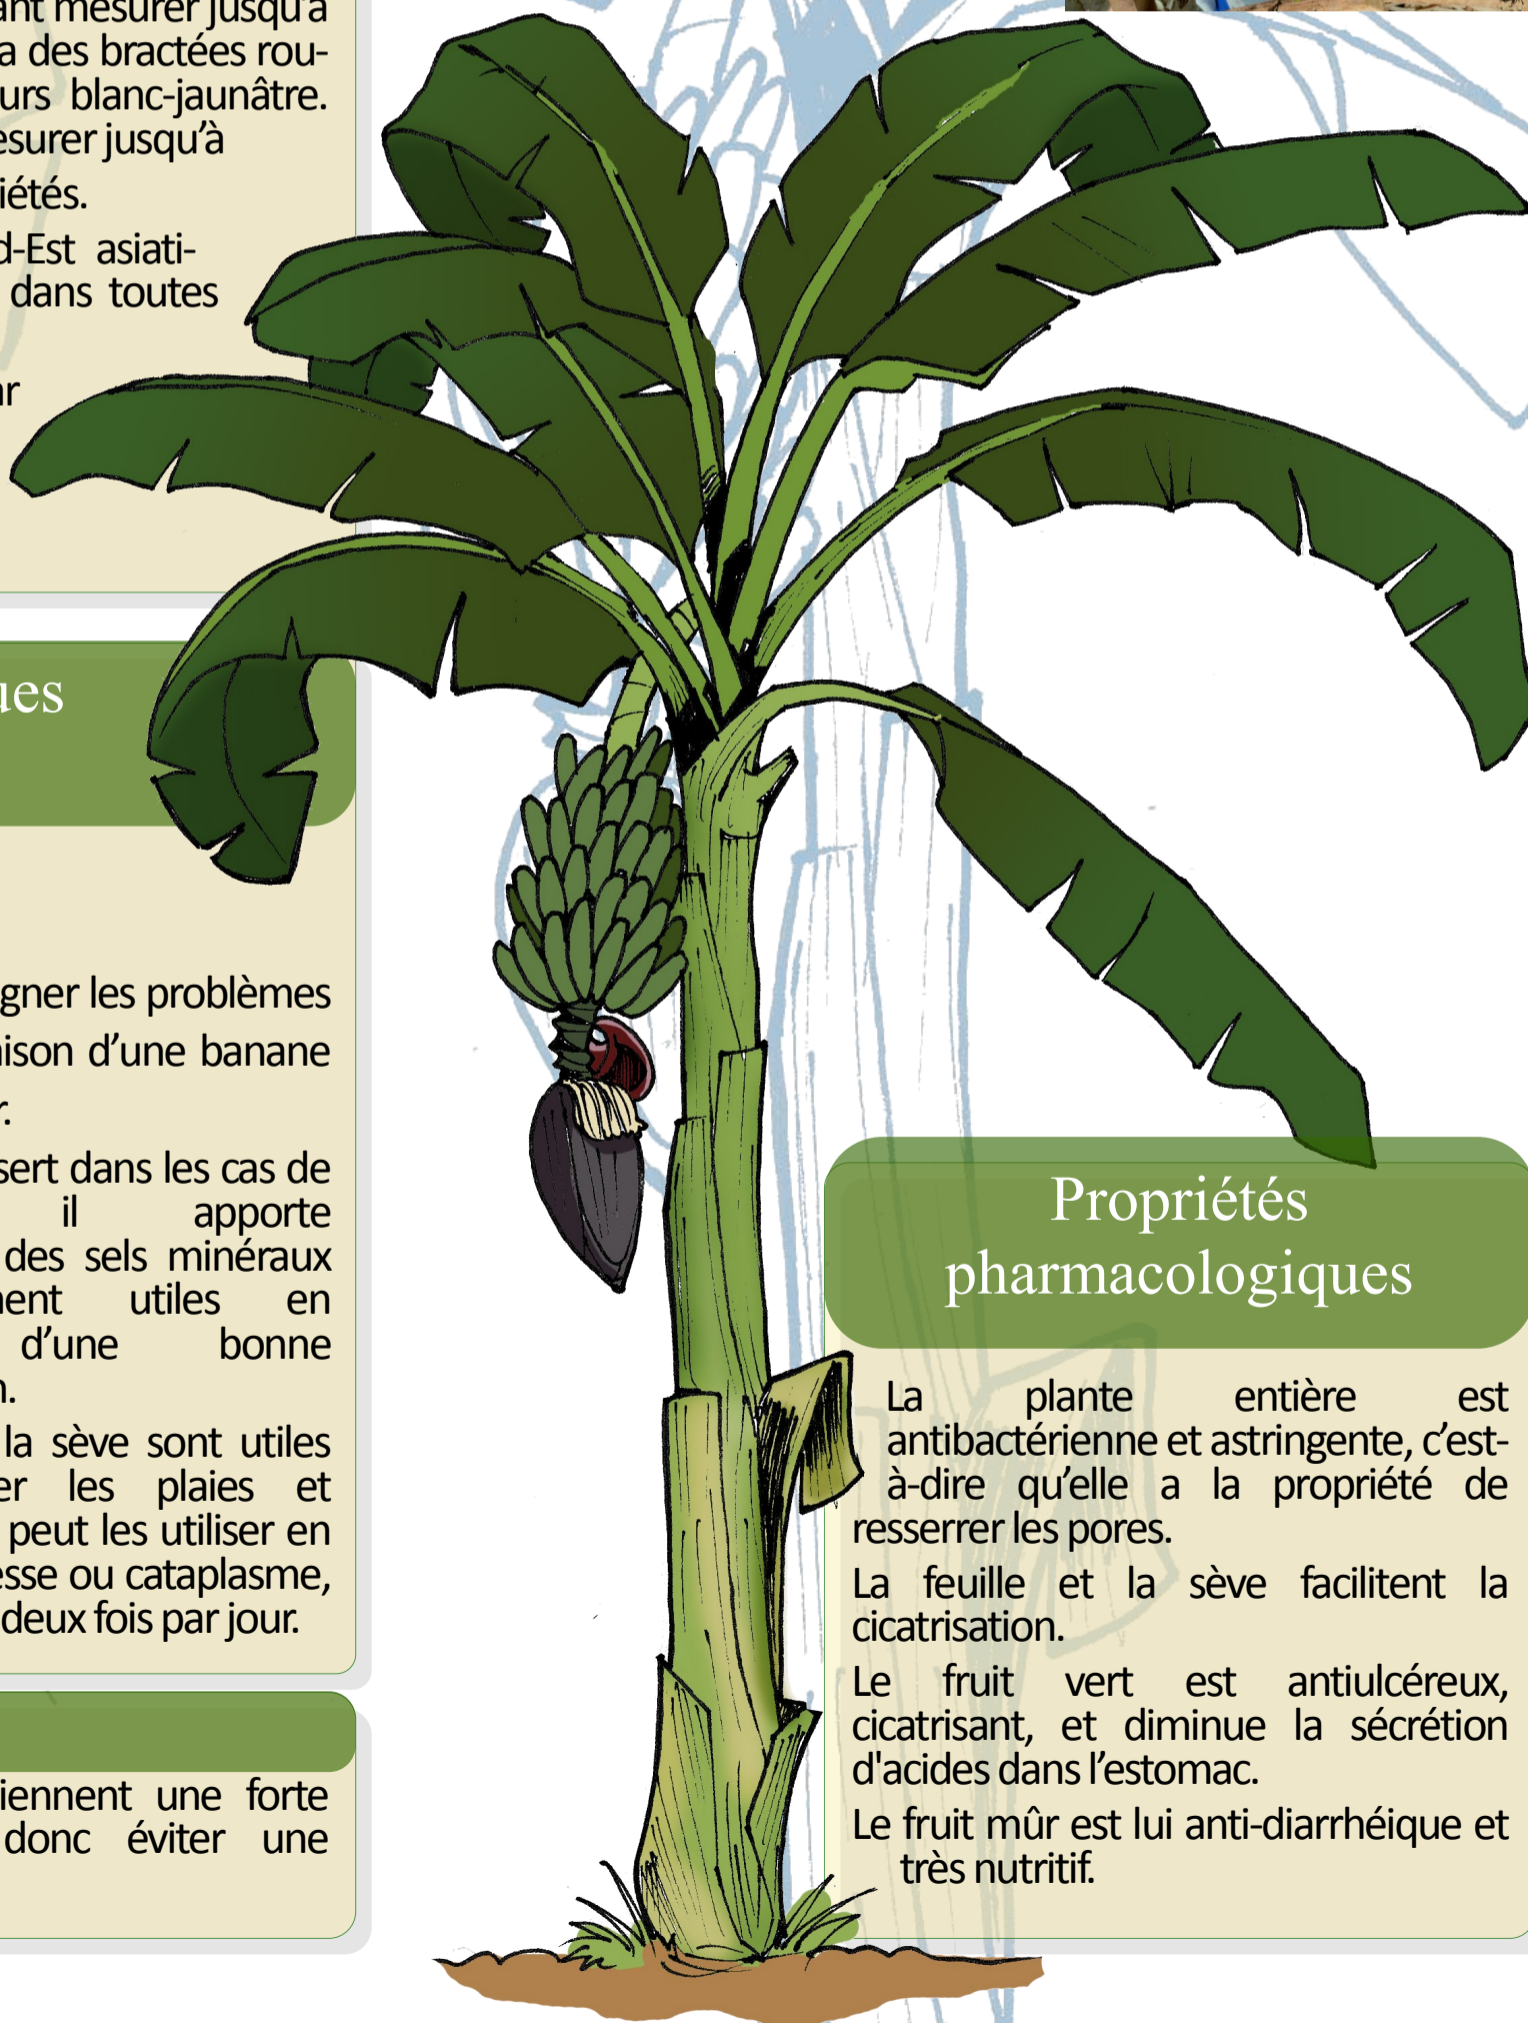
ant mesurer jusqu'à
a des bractées rouurs blanc-jaunâtre.
esurer jusqu'à
iétés.
d-Est asiati-
dans toutes
ir

ues

gner les problèmes
ison d'une banane
r.
sert dans les cas de
il apporte
des sels minéraux
ent utiles en
d'une bonne
n.
la sève sont utiles
er les plaies et
peut les utiliser en
esse ou cataplasme,
deux fois par jour.

iennent une forte
donc éviter une

Propriétés pharmacologiques

La plante entière est antibactérienne et astringente, c'est-à-dire qu'elle a la propriété de resserrer les pores.

La feuille et la sève facilitent la cicatrisation.

Le fruit vert est antiulcéreux, cicatrisant, et diminue la sécrétion d'acides dans l'estomac.

Le fruit mûr est lui anti-diarrhéique et très nutritif.